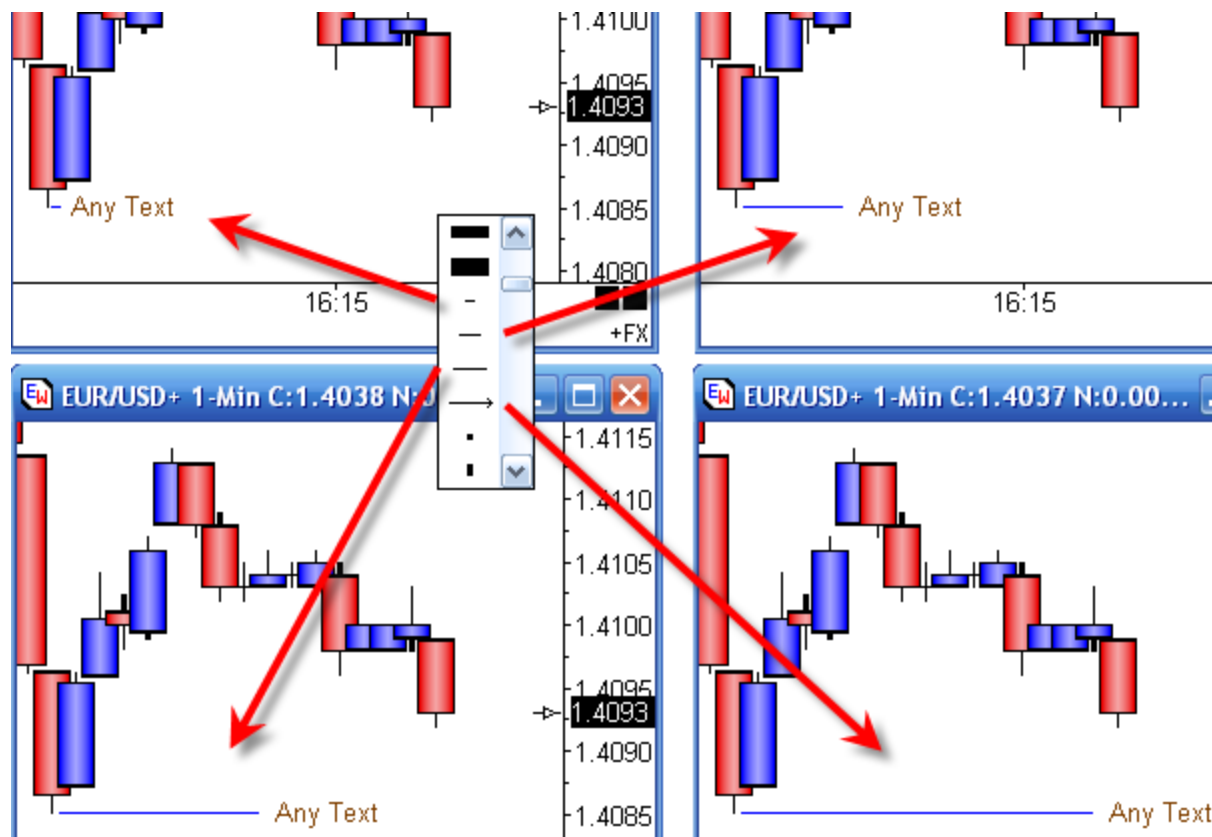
1.4100
1.4095
1.4093
1.4090
Any Text
1.4085
1.4080
16:15
+FX
Any Text
16:15
EUR/USD+ 1-Min C:1.4038 N:0
1.4115
1.4110
1.4105
1.4100
1.4095
1.4093
1.4090
1.4085
Any Text
EUR/USD+ 1-Min C:1.4037 N:0.00...
Any Text